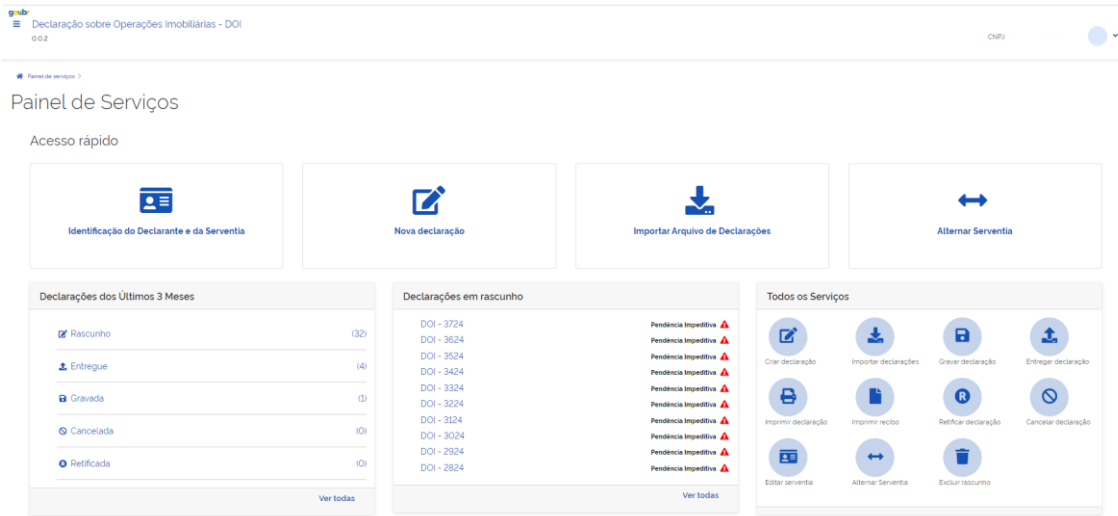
gov.br
Declaração sobre Operações Imobiliárias - DOI
0.0.2

CNPJ

Painel de serviços >

Painel de Serviços

Acesso rápido

Identificação do Declarante e da Serventia

Nova declaração

Importar Arquivo de Declarações

Alternar Serventia

Declarações dos Últimos 3 Meses

| | |
|---|---|
| Rascunho | (32) |
| Entregue | (4) |
| Gravada | (1) |
| Cancelada | (0) |
| Retificada | (0) |

Ver todas

Declarações em rascunho

| | |
|---|---|
| DOI - 3724 | Pendência Impeditiva |
| DOI - 3624 | Pendência Impeditiva |
| DOI - 3524 | Pendência Impeditiva |
| DOI - 3424 | Pendência Impeditiva |
| DOI - 3324 | Pendência Impeditiva |
| DOI - 3224 | Pendência Impeditiva |
| DOI - 3124 | Pendência Impeditiva |
| DOI - 3024 | Pendência Impeditiva |
| DOI - 2924 | Pendência Impeditiva |
| DOI - 2824 | Pendência Impeditiva |

Ver todas

Todos os Serviços

Criar declaração
Importar declarações
Gravar declaração
Entregar declaração
Imprimir declaração
Imprimir recibo
Retificar declaração
Cancelar declaração
Editar serventia
Alternar Serventia
Excluir rascunho